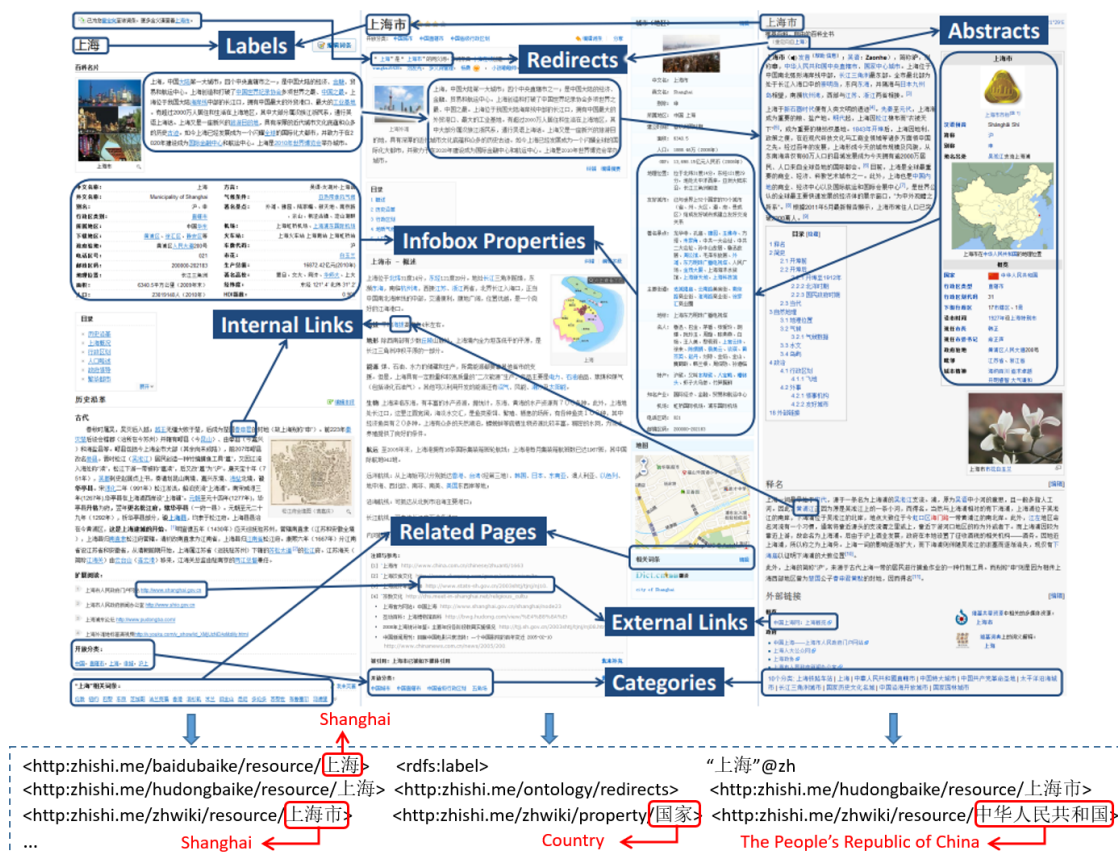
Labels

Redirects

Abstracts

Infobox Properties

Internal Links

Related Pages

External Links

Categories

上海

上海市

上海市

Shanghai

<http:zhishi.me/baidubaike/resource/上海> <rdfs:label> “上海”@zh
<http:zhishi.me/hudongbaike/resource/上海> <http:zhishi.me/ontology/redirects> <http:zhishi.me/hudongbaike/resource/上海市>
<http:zhishi.me/zhwiki/resource/上海市> <http:zhishi.me/zhwiki/property/国家> <http:zhishi.me/zhwiki/resource/中华人民共和国>
...

Shanghai

Country

The People’s Republic of China